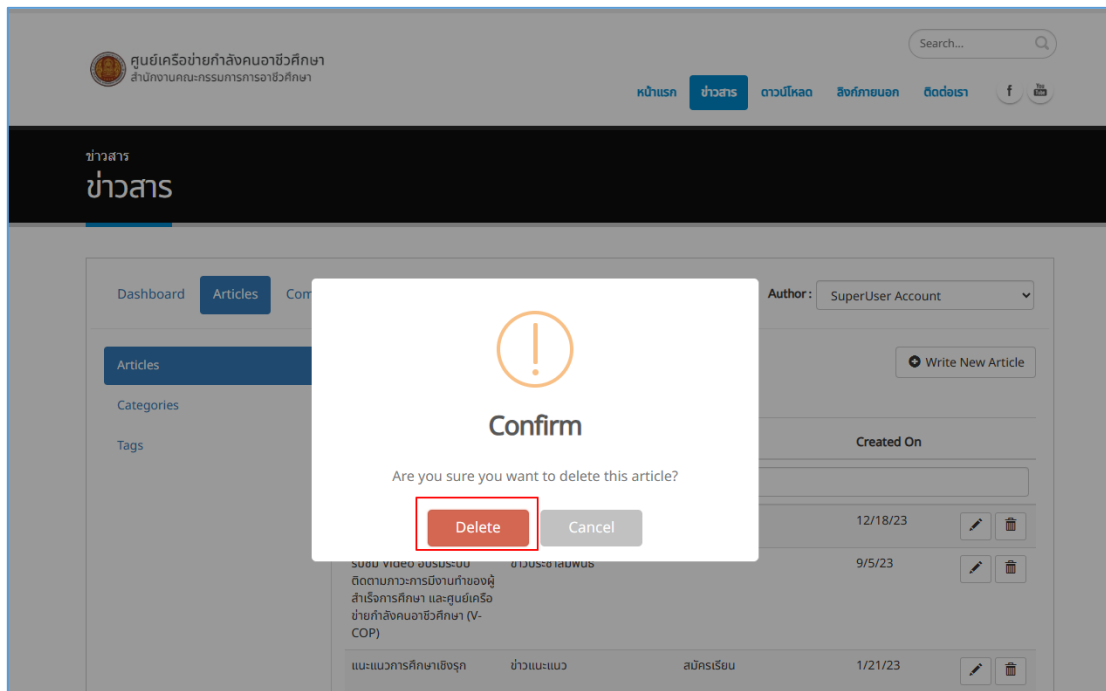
ศูนย์เครือข่ายกำลังคนอาชีวศึกษา
สำนักงานคณะกรรมการการอาชีวศึกษา

Search...

หน้าแรก ข่าวสาร ดาวน์โหลด ลิงก์ภายนอก ติดต่อเรา

ข่าวสาร
ข่าวสาร

Dashboard Articles Com

Author : SuperUser Account

Articles
Categories
Tags

Write New Article

Created On

12/18/23

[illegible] Video อบรมระบบติดตามภาวะการมีงานทำของผู้สำเร็จการศึกษา และศูนย์เครือข่ายกำลังคนอาชีวศึกษา (V-COP) ข่าวประชาสัมพันธ์ 9/5/23

แนะแนวการศึกษาเชิงรุก ข่าวแนะแนว สมัครเรียน 1/21/23

Confirm

Are you sure you want to delete this article?

Delete Cancel